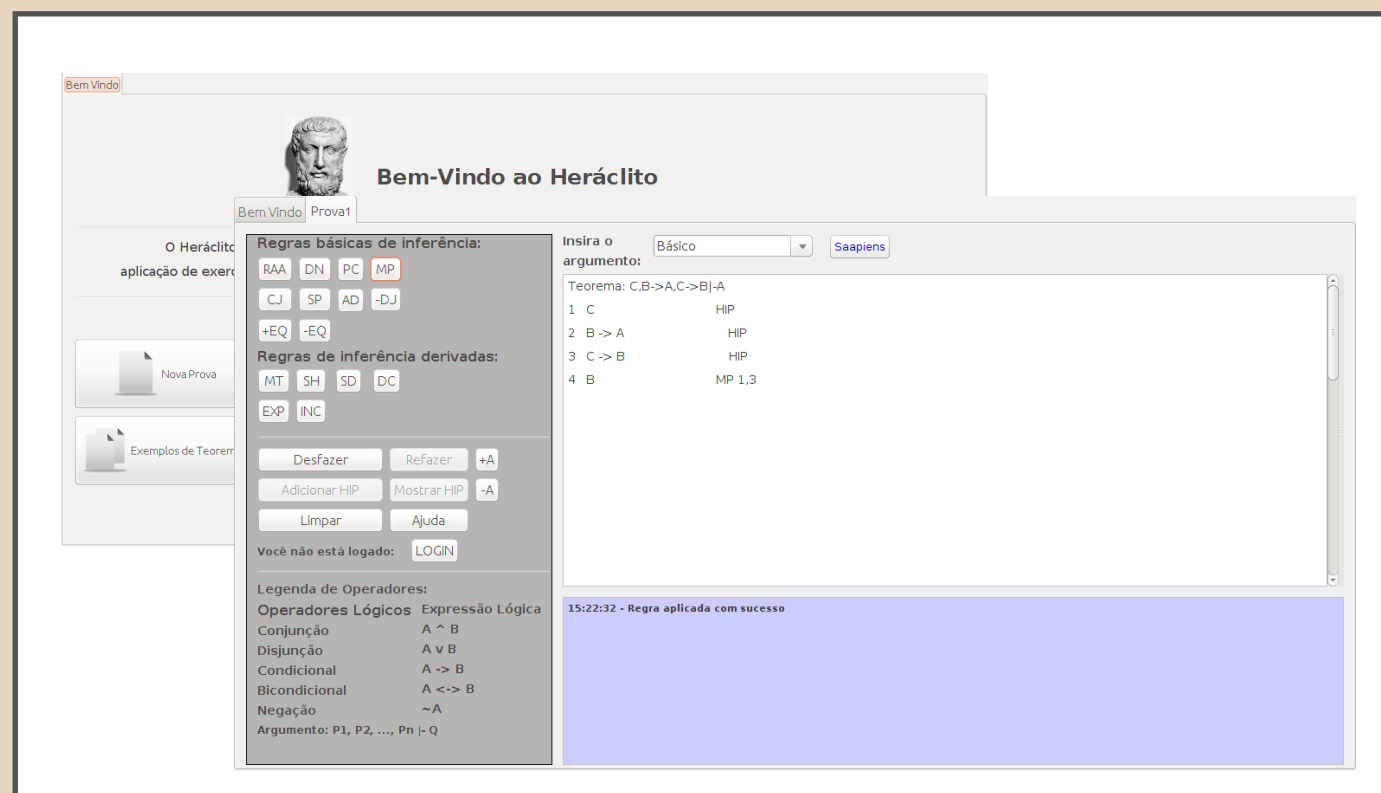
Bem Vindo

Bem-Vindo ao Heráclito

O Heráclito
aplicação de exerc

Nova Prova

Exemplos de Teorem

Bem Vindo | Prova1

Regras básicas de inferência:
RAA DN PC MP
CJ SP AD -DJ
+EQ -EQ
Regras de inferência derivadas:
MT SH SD DC
EXP INC

Desfazer Refazer +A
Adicionar HIP Mostrar HIP -A
Limpar Ajuda
Você não está logado: LOGIN

Legenda de Operadores:

| Operadores Lógicos | Expressão Lógica |
|---|---|
| Conjunção | A ^ B |
| Disjunção | A v B |
| Condicional | A -> B |
| Bicondicional | A <-> B |
| Negação | ~A |

Argumento: P1, P2, ..., Pn |- Q

Insira o argumento: Básico Saapiens

Teorema: C,B->A,C->B|-A
1 C HIP
2 B -> A HIP
3 C -> B HIP
4 B MP 1,3

15:22:32 - Regra aplicada com sucesso